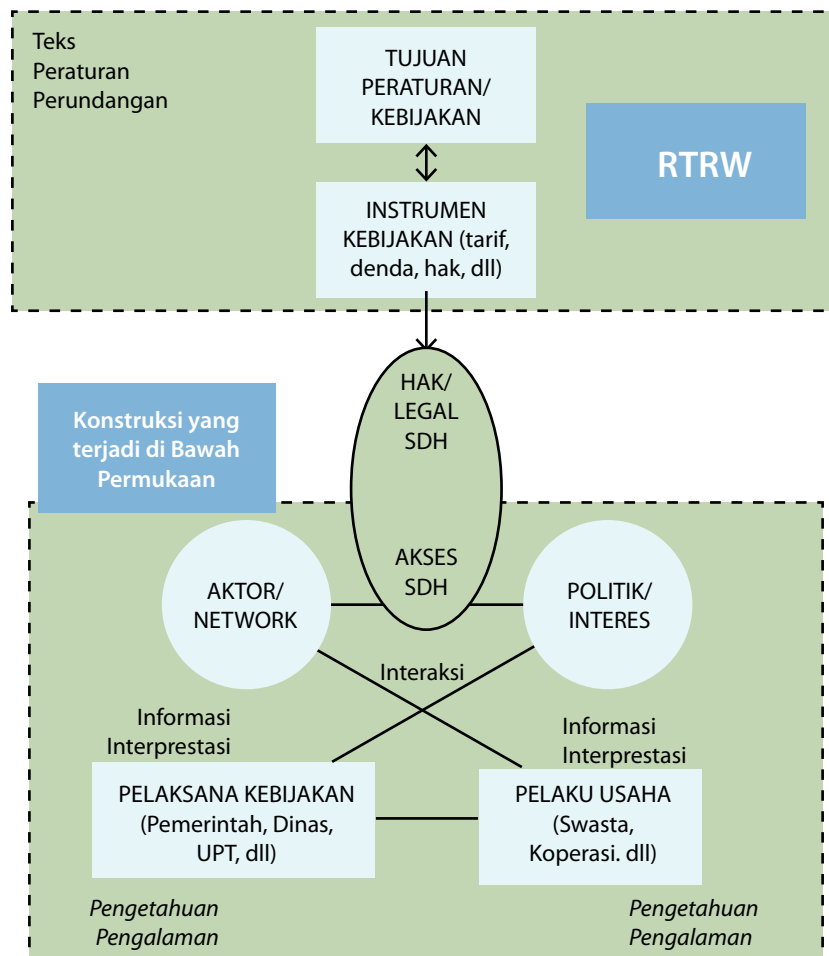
Teks
Peraturan
Perundangan

TUJUAN
PERATURAN/
KEBIJAKAN

RTRW

INSTRUMEN
KEBIJAKAN (tarif, denda, hak, dll)

HAK/
LEGAL
SDH

Konstruksi yang terjadi di Bawah Permukaan

AKSES
SDH

AKTOR/
NETWORK

POLITIK/
INTERES

Interaksi

Informasi
Interprestasi

Informasi
Interprestasi

PELAKSANA KEBIJAKAN
(Pemerintah, Dinas, UPT, dll)

PELAKU USAHA
(Swasta, Koperasi. dll)

Pengetahuan
Pengalaman

Pengetahuan
Pengalaman